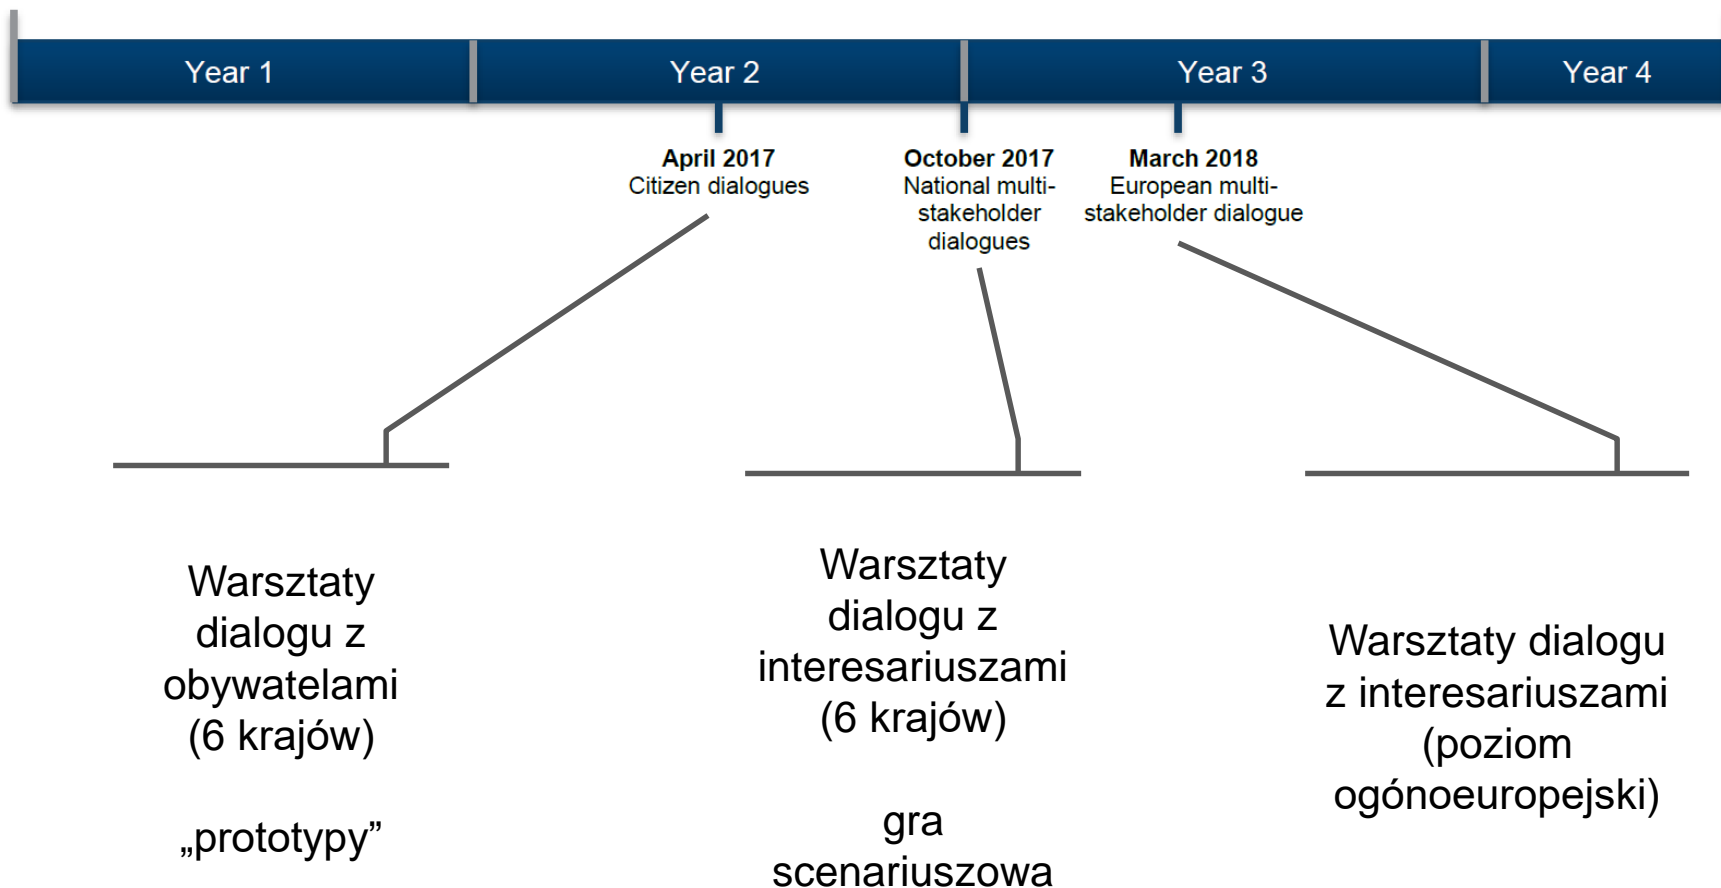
Year 1
Year 2
Year 3
Year 4

April 2017
Citizen dialogues

October 2017
National multi-stakeholder dialogues

March 2018
European multi-stakeholder dialogue

Warsztaty dialogu z obywatelami (6 krajów)

„prototypy”

Warsztaty dialogu z interesariuszami (6 krajów)

gra scenariuszowa

Warsztaty dialogu z interesariuszami (poziom ogónoeuropejski)